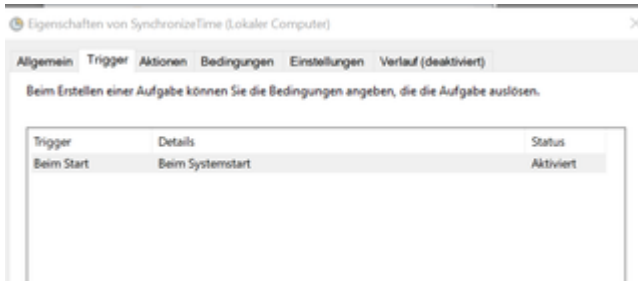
Eigenschaften von SynchronizeTime (Lokaler Computer)

×

Allgemein Trigger Aktionen Bedingungen Einstellungen Verlauf (deaktiviert)

Beim Erstellen einer Aufgabe können Sie die Bedingungen angeben, die die Aufgabe auslösen.

| Trigger | Details | Status |
|---|---|---|
| Beim Start | Beim Systemstart | Aktiviert |